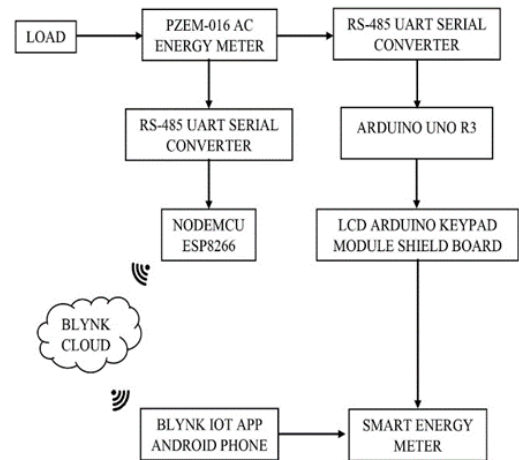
LOAD

PZEM-016 AC ENERGY METER

RS-485 UART SERIAL CONVERTER

RS-485 UART SERIAL CONVERTER

ARDUINO UNO R3

NODEMCU ESP8266

LCD ARDUINO KEYPAD MODULE SHIELD BOARD

BLYNK CLOUD

BLYNK IOT APP ANDROID PHONE

SMART ENERGY METER